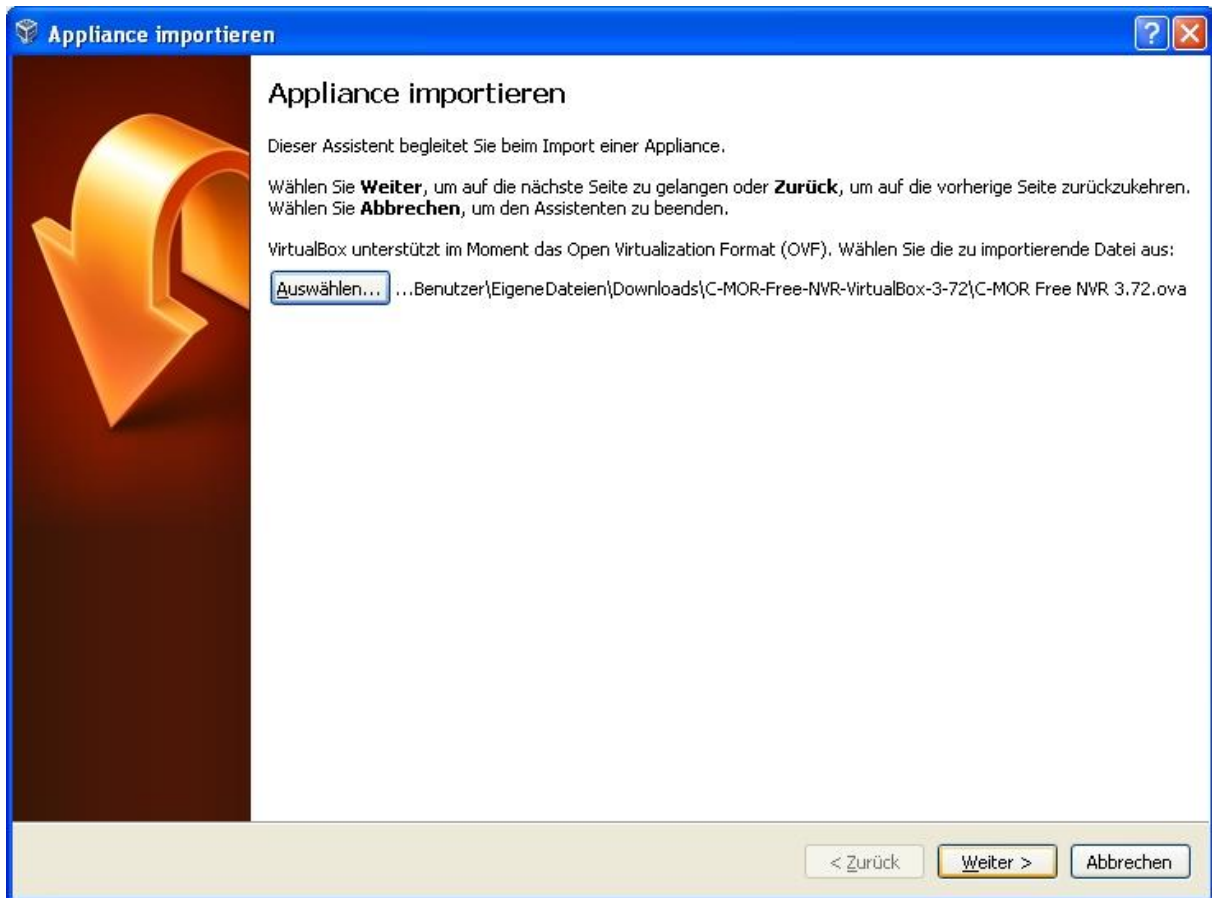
Appliance importieren

Appliance importieren

Dieser Assistent begleitet Sie beim Import einer Appliance.

Wählen Sie **Weiter**, um auf die nächste Seite zu gelangen oder **Zurück**, um auf die vorherige Seite zurückzukehren. Wählen Sie **Abbrechen**, um den Assistenten zu beenden.

VirtualBox unterstützt im Moment das Open Virtualization Format (OVF). Wählen Sie die zu importierende Datei aus:

Auswählen... ...Benutzer\EigeneDateien\Downloads\C-MOR-Free-NVR-VirtualBox-3-72\C-MOR Free NVR 3.72.ova

< Zurück
Weiter >
Abbrechen